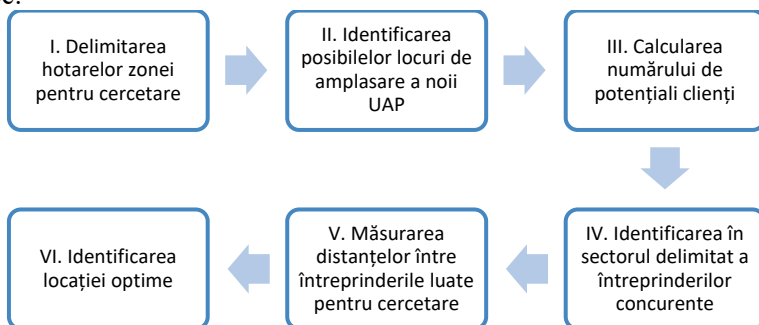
I. Delimitarea hotarelor zonei pentru cercetare

II. Identificarea posibilelor locuri de amplasare a noii UAP

III. Calcularea numărului de potențiali clienți

IV. Identificarea în sectorul delimitat a întreprinderilor concurente

V. Măsurarea distanțelor între întreprinderile luate pentru cercetare

VI. Identificarea locației optime